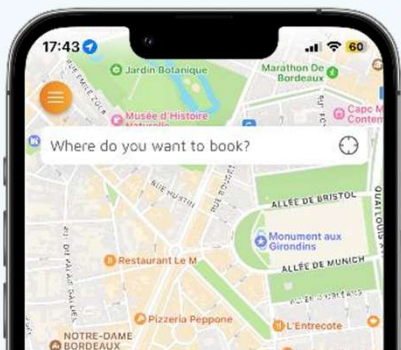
17:43
60
RUE ÉMILE ZOLA
Jardin Botanique
Marathon De Bordeaux
Musée d'Histoire Naturelle
Capc M Conten
Where do you want to book?
RUE HUSTIN
ALLÉE DE BRISTOL
QUAI LOUIS
Monument aux Girondins
ALLÉE DE MUNICH
Restaurant Le M
Pizzeria Peppone
L'Entrecote
NOTRE-DAME BORDEAUX